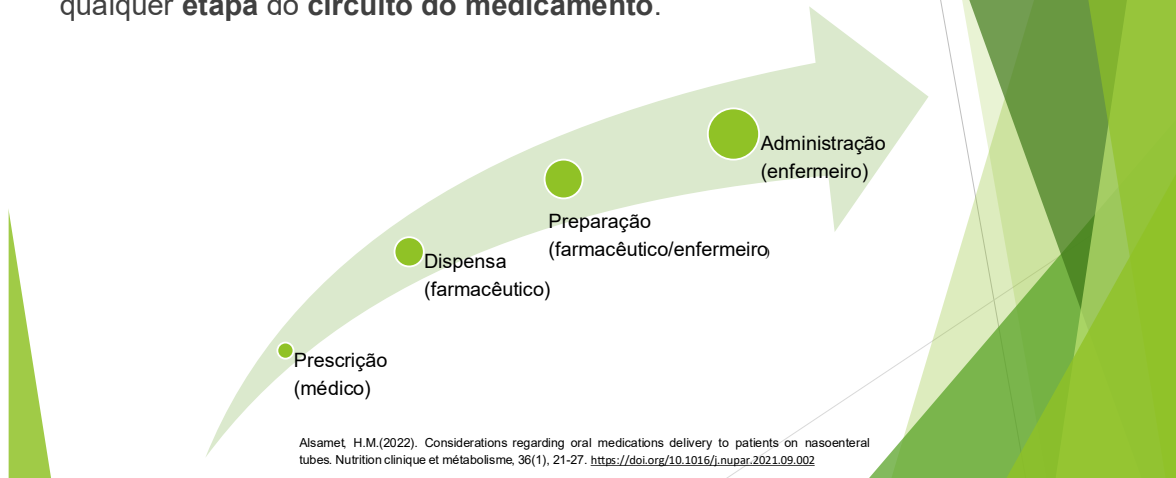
qualquer **etapa** do **circuito do medicamento**.

Prescrição (médico)

Dispensa (farmacêutico)

Preparação (farmacêutico/enfermeiro)

Administração (enfermeiro)

Alsamet, H.M.(2022). Considerations regarding oral medications delivery to patients on nasoenteral tubes. Nutrition clinique et métabolisme, 36(1), 21-27. https://doi.org/10.1016/j.nupar.2021.09.002